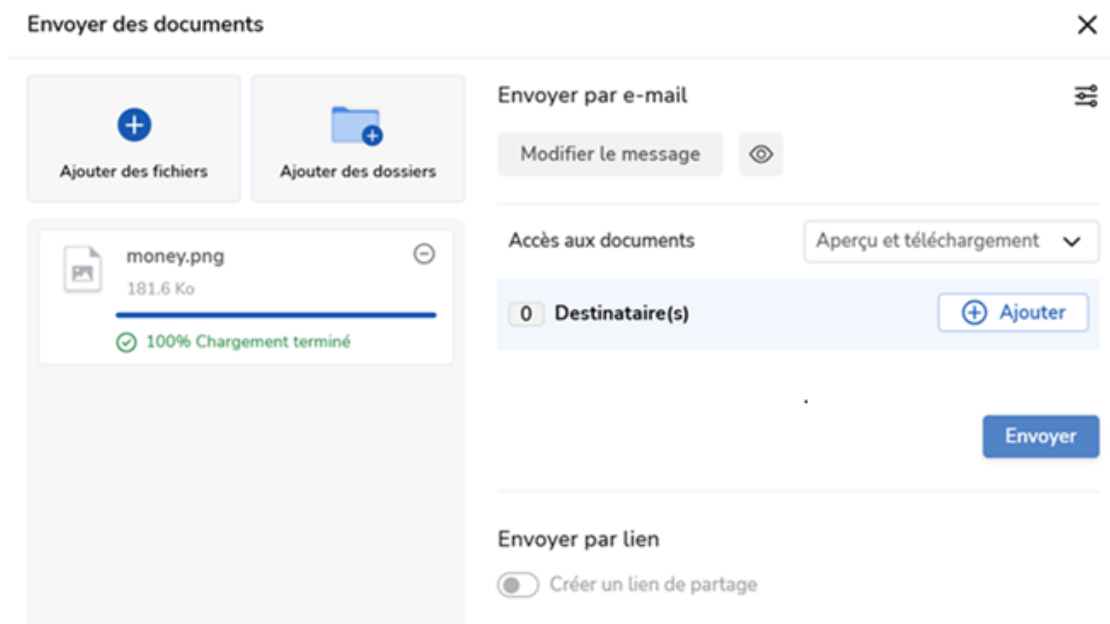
Envoyer des documents

×

Ajouter des fichiers

Ajouter des dossiers

money.png

181.6 Ko

100% Chargement terminé

Envoyer par e-mail

Modifier le message

Accès aux documents

Aperçu et téléchargement

0 Destinataire(s)

Ajouter

Envoyer

Envoyer par lien

Créer un lien de partage